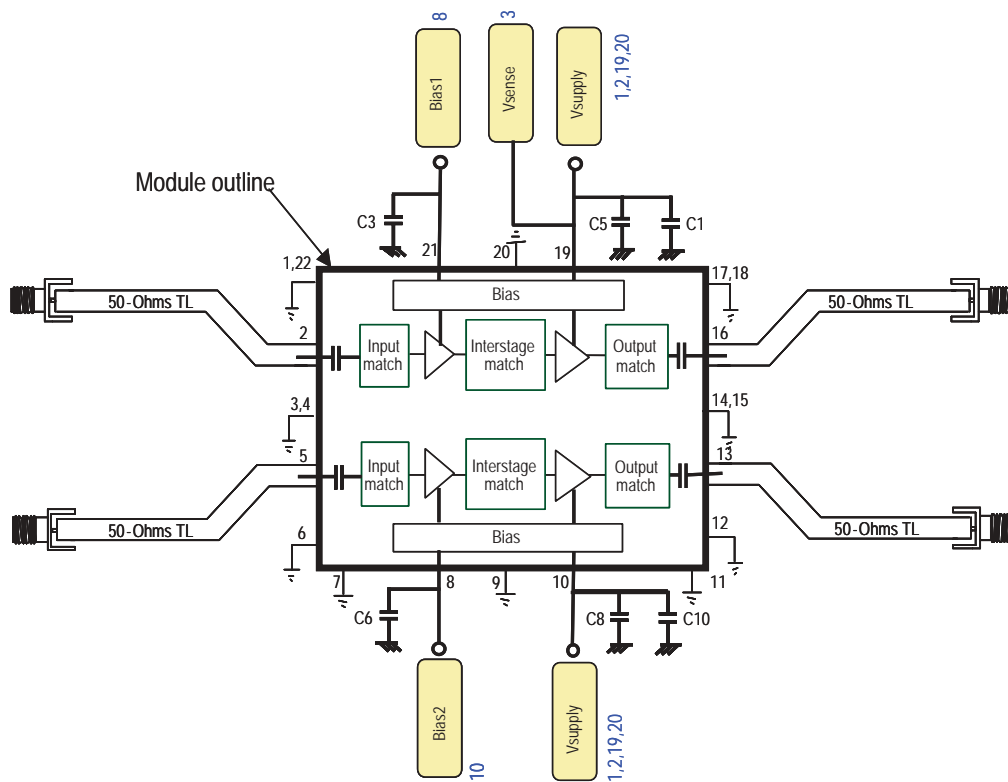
8
Bias1
3
Vsense
Vsupply
1,2,19,20
Module outline
C3
21
20
19
C5
C1
1,22
17,18
Bias
50-Ohms TL
50-Ohms TL
2
16
Input match
Interstage match
Output match
3,4
14,15
5
13
Input match
Interstage match
Output match
50-Ohms TL
50-Ohms TL
6
12
Bias
7
8
9
10
11
C6
C8
C10
Bias2
10
Vsupply
1,2,19,20